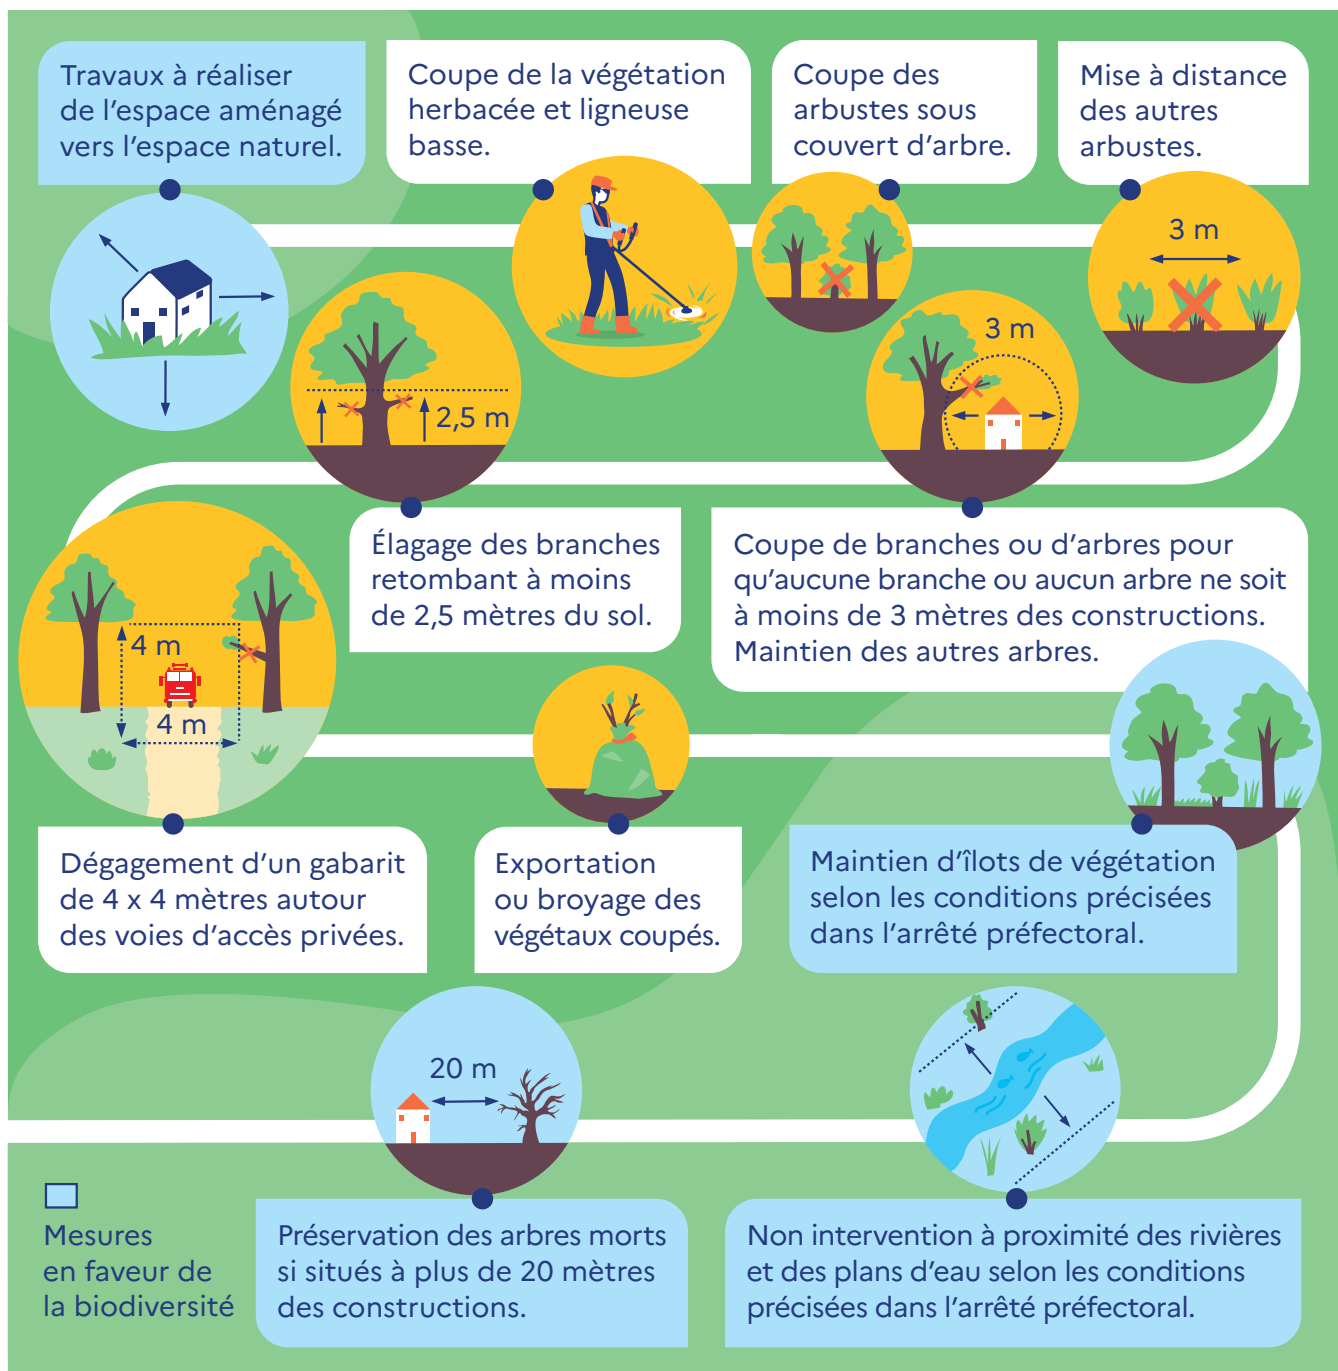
Travaux à réaliser de l'espace aménagé vers l'espace naturel.

Coupe de la végétation herbacée et ligneuse basse.

Coupe des arbustes sous couvert d'arbre.

Mise à distance des autres arbustes.

3 m

2,5 m

3 m

Élagage des branches retombant à moins de 2,5 mètres du sol.

Coupe de branches ou d'arbres pour qu'aucune branche ou aucun arbre ne soit à moins de 3 mètres des constructions. Maintien des autres arbres.

4 m

4 m

Dégagement d'un gabarit de 4 x 4 mètres autour des voies d'accès privées.

Exportation ou broyage des végétaux coupés.

Maintien d'îlots de végétation selon les conditions précisées dans l'arrêté préfectoral.

20 m

Mesures en faveur de la biodiversité

Préservation des arbres morts si situés à plus de 20 mètres des constructions.

Non intervention à proximité des rivières et des plans d'eau selon les conditions précisées dans l'arrêté préfectoral.